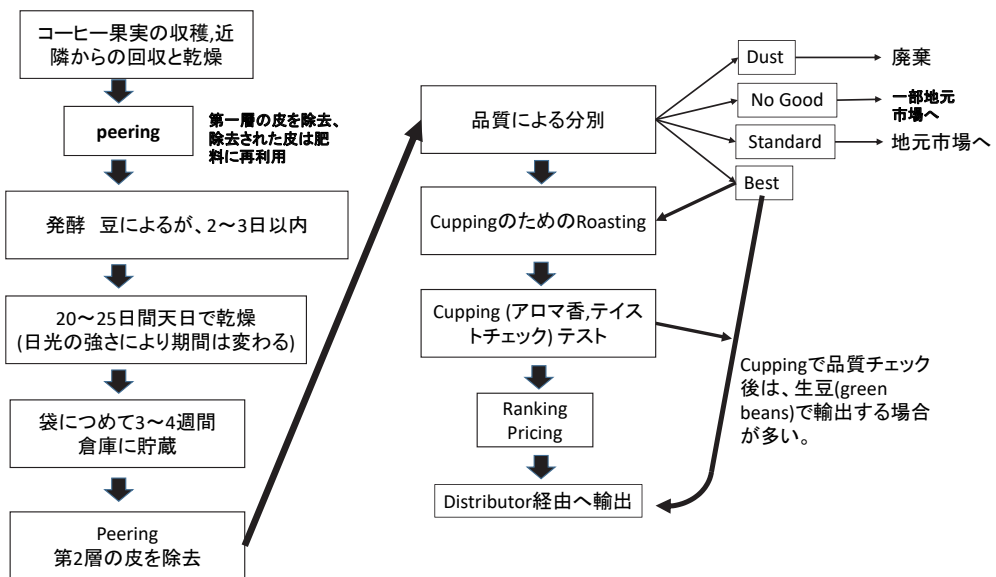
コーヒー果実の収穫,近隣からの回収と乾燥

peering

第一層の皮を除去、除去された皮は肥料に再利用

発酵　豆によるが、2～3日以内

20～25日間天日で乾燥 (日光の強さにより期間は変わる)

袋につめて3～4週間倉庫に貯蔵

Peering
第2層の皮を除去

品質による分別

Dust → 廃棄

No Good → 一部地元市場へ

Standard → 地元市場へ

Best

CuppingのためのRoasting

Cupping (アロマ香,テイストチェック) テスト

Ranking
Pricing

Distributor経由へ輸出

Cuppingで品質チェック後は、生豆(green beans)で輸出する場合が多い。